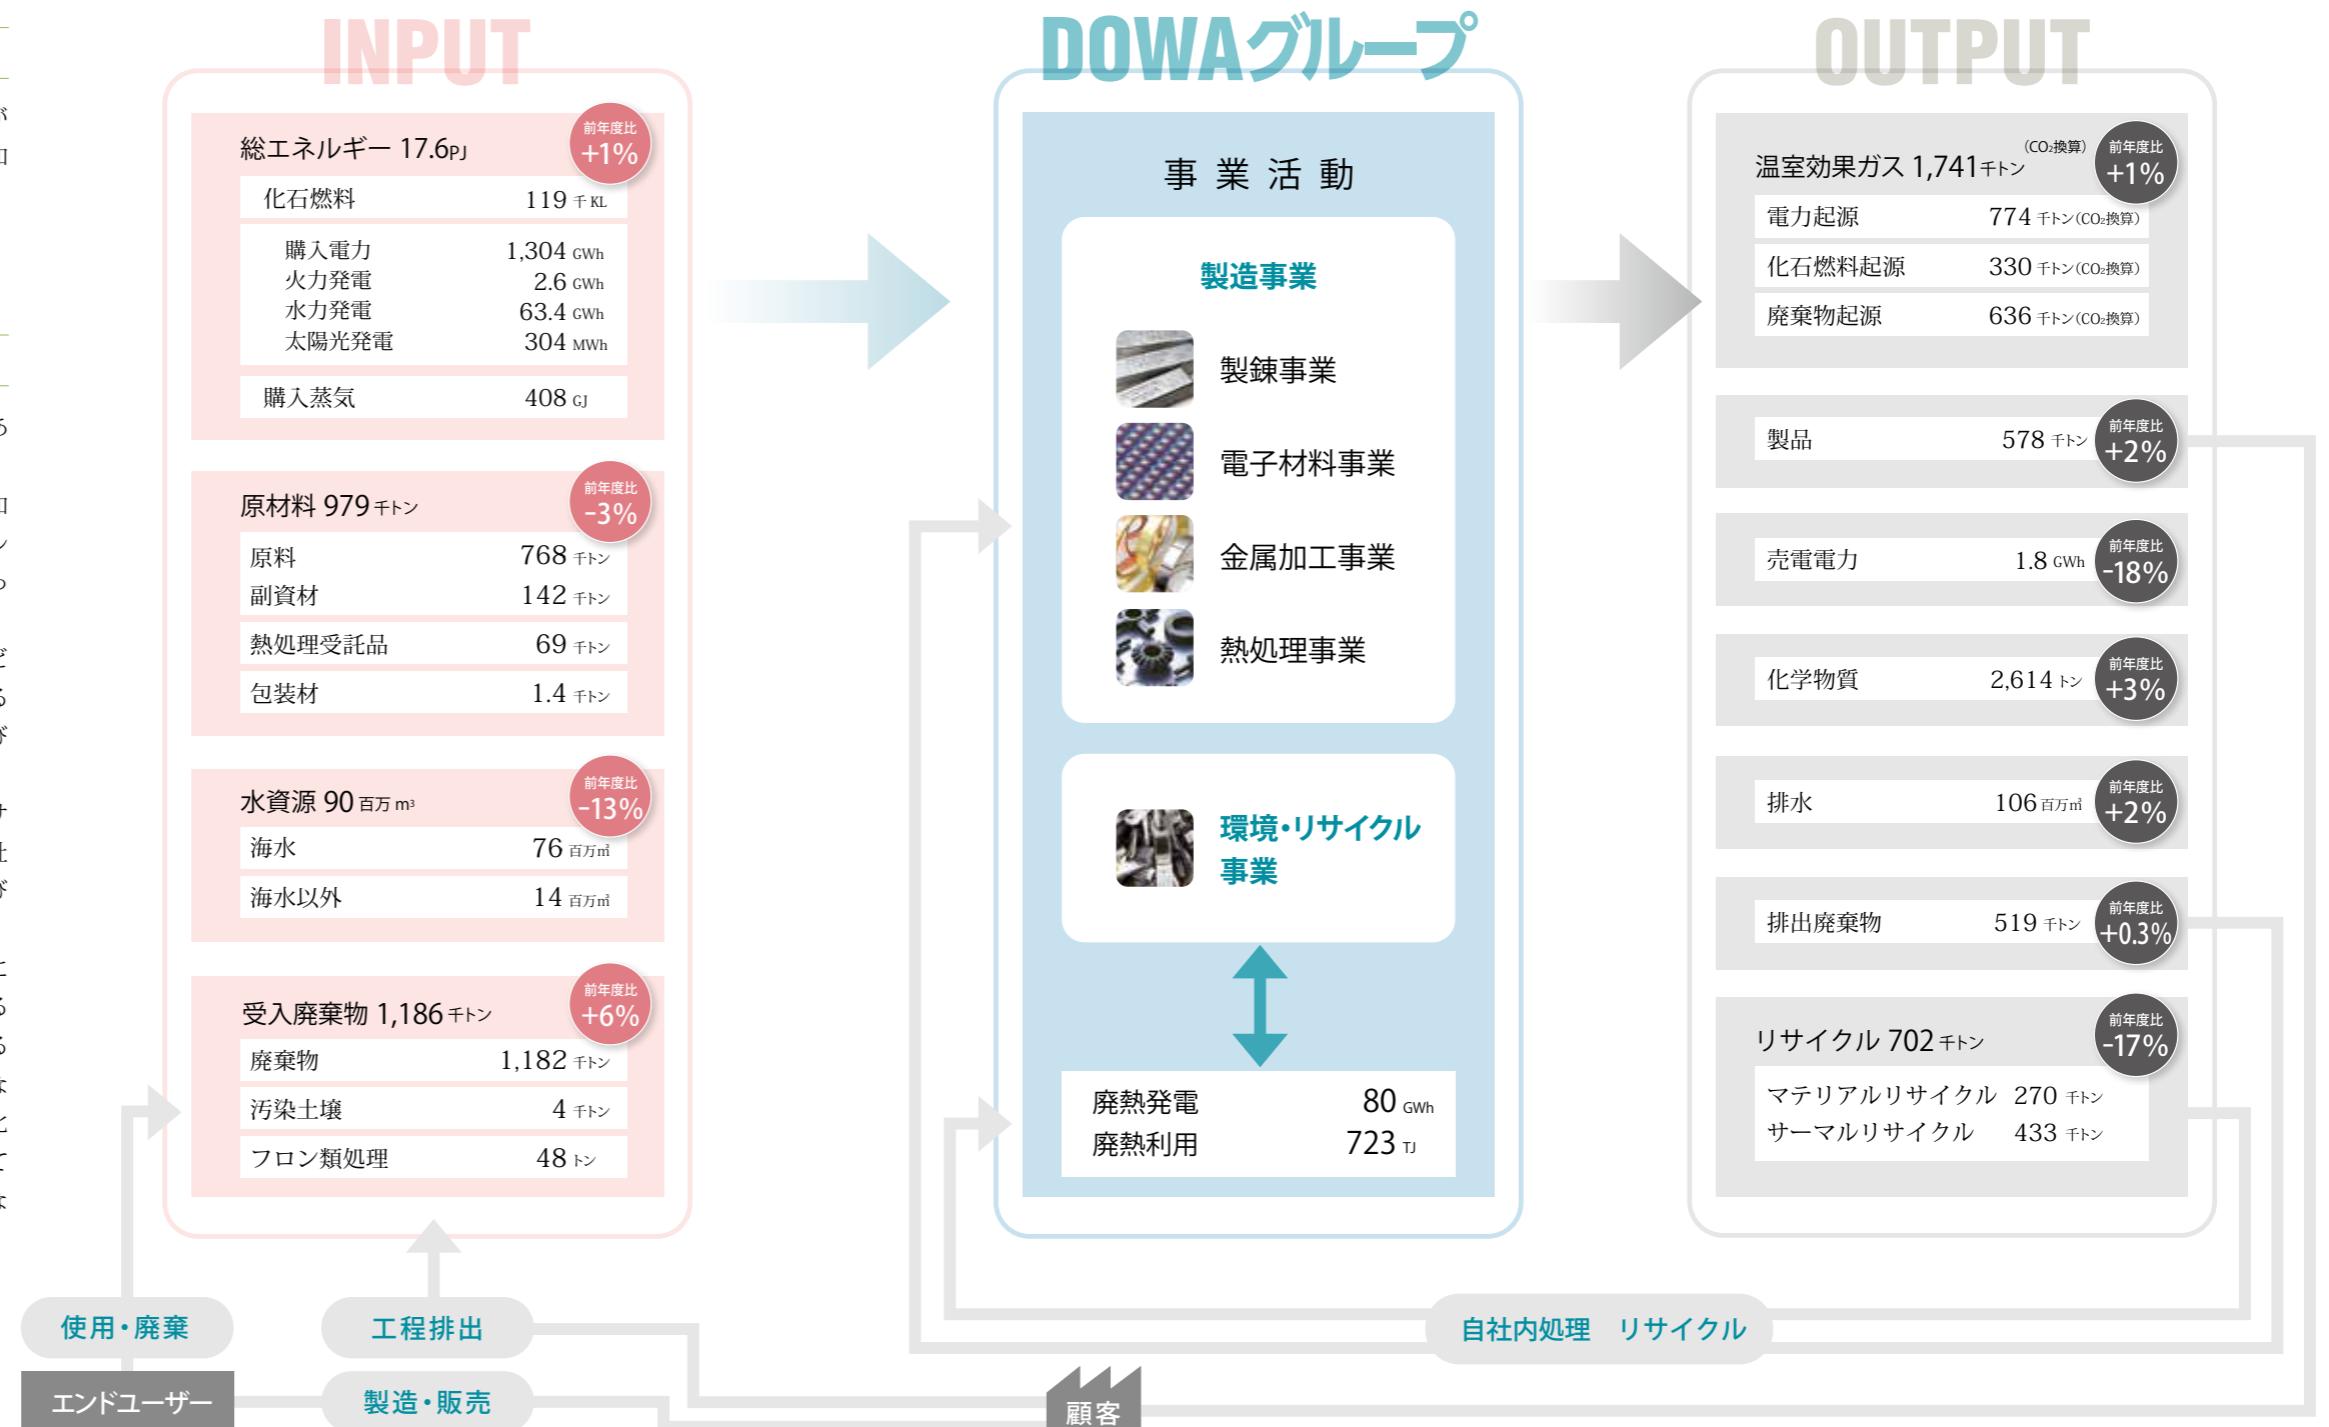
INPUT

総エネルギー 17.6PJ
前年度比 +1%

| 化石燃料 | 119 千KL |
|---|---|
| 購入電力 | 1,304 GWh |
| 火力発電 | 2.6 GWh |
| 水力発電 | 63.4 GWh |
| 太陽光発電 | 304 MWh |
| 購入蒸気 | 408 GJ |

原材料 979 千トン
前年度比 -3%

| 原料 | 768 千トン |
|---|---|
| 副資材 | 142 千トン |
| 熱処理受託品 | 69 千トン |
| 包装材 | 1.4 千トン |

水資源 90 百万 $m^3$
前年度比 -13%

| 海水 | 76 百万$m^3$ |
|---|---|
| 海水以外 | 14 百万$m^3$ |

受入廃棄物 1,186 千トン
前年度比 +6%

| 廃棄物 | 1,182 千トン |
|---|---|
| 汚染土壌 | 4 千トン |
| フロン類処理 | 48 トン |

DOWAグループ

事 業 活 動

製造事業

製錬事業
電子材料事業
金属加工事業
熱処理事業

環境・リサイクル事業

| 廃熱発電 | 80 GWh |
|---|---|
| 廃熱利用 | 723 TJ |

OUTPUT

温室効果ガス 1,741千トン (CO₂換算)
前年度比 +1%

| 電力起源 | 774 千トン(CO₂換算) |
|---|---|
| 化石燃料起源 | 330 千トン(CO₂換算) |
| 廃棄物起源 | 636 千トン(CO₂換算) |

製品 578 千トン
前年度比 +2%

売電電力 1.8 GWh
前年度比 -18%

化学物質 2,614 トン
前年度比 +3%

排水 106 百万$m^3$
前年度比 +2%

排出廃棄物 519 千トン
前年度比 +0.3%

リサイクル 702 千トン
前年度比 -17%

| マテリアルリサイクル | 270 千トン |
|---|---|
| サーマルリサイクル | 433 千トン |

使用・廃棄
工程排出
エンドユーザー
製造・販売
顧客
自社内処理 リサイクル